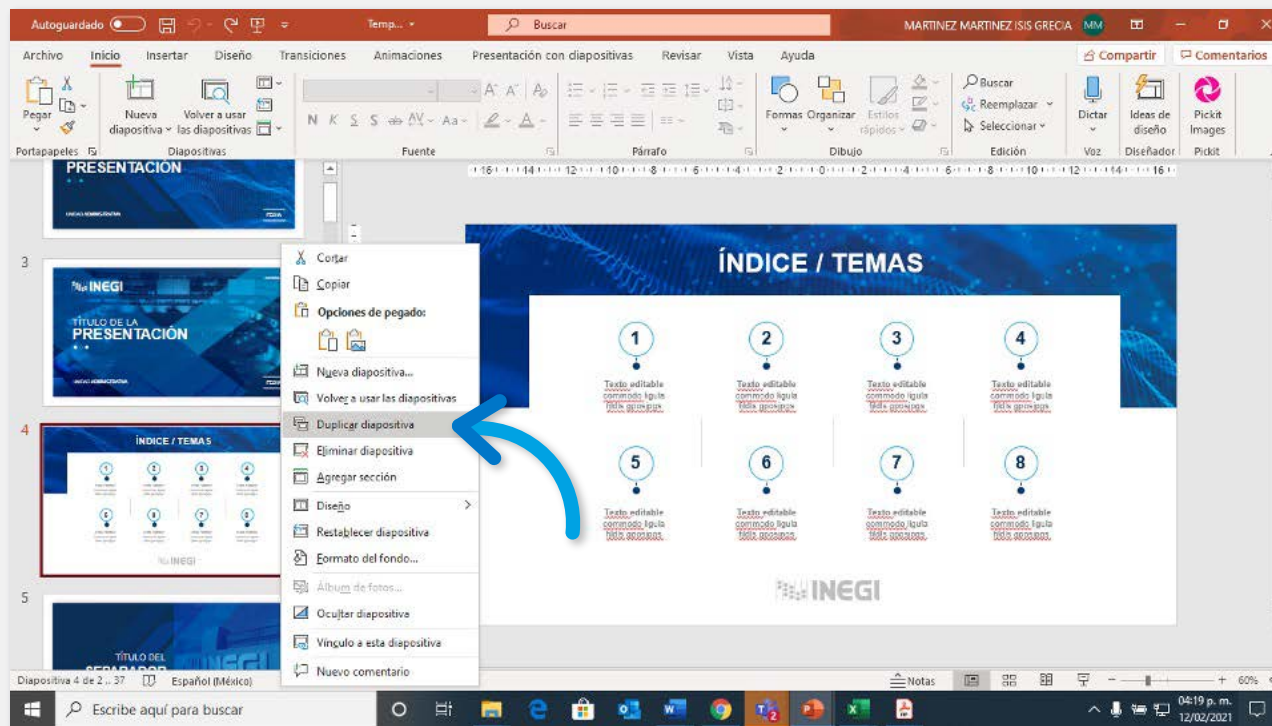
Autoguardado Temp... Buscar MARTINEZ MARTINEZ ISIS GRECIA MM

Archivo Inicio Insertar Diseño Transiciones Animaciones Presentación con diapositivas Revisar Vista Ayuda Compartir Comentarios

Pegar Nueva diapositiva Volver a usar las diapositivas Portapapeles Diapositivas Fuente Párrafo Formas Organizar Estilos rápidos Dibujo Buscar Reemplazar Seleccionar Edición Dictar Voz Ideas de diseño Diseñador Pickit Images Pickit

PRESENTACIÓN

3

INEGI

TÍTULO DE LA PRESENTACIÓN

4

ÍNDICE / TEMAS

INEGI

5

TÍTULO DEL SEPARADOR

Cortar
Copiar
Opciones de pegado:
Nueva diapositiva...
Volver a usar las diapositivas
Duplicar diapositiva
Eliminar diapositiva
Agregar sección
Diseño
Restablecer diapositiva
Formato del fondo...
Álbum de fotos...
Ocultar diapositiva
Vínculo a esta diapositiva
Nuevo comentario

ÍNDICE / TEMAS

1
Texto editable commodo ligula tidis gosques

2
Texto editable commodo ligula tidis gosques

3
Texto editable commodo ligula tidis gosques

4
Texto editable commodo ligula tidis gosques

5
Texto editable commodo ligula tidis gosques

6
Texto editable commodo ligula tidis gosques

7
Texto editable commodo ligula tidis gosques

8
Texto editable commodo ligula tidis gosques

INEGI

Diapositiva 4 de 2...37 Español (México) Notas 60%

Escribe aquí para buscar 04:19 p. m. 12/02/2021